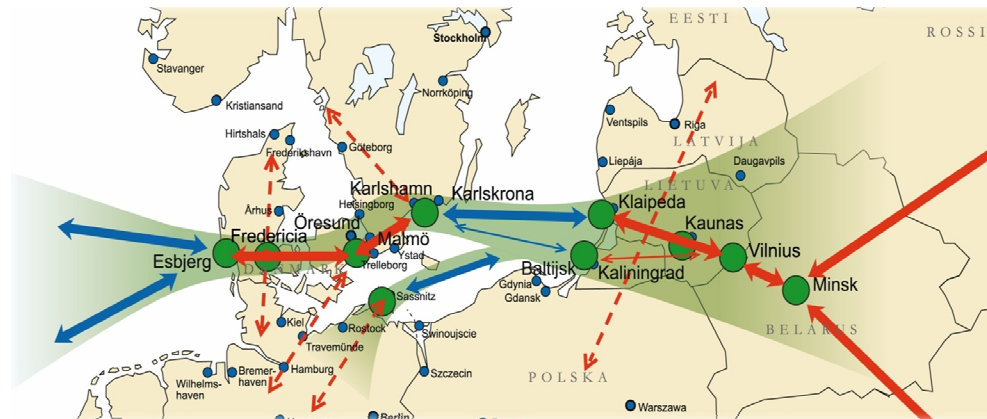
EESTI
ROSSI
Stockholm
Stavanger
Kristiansand
Norrköping
Hirtshals
Frederikshavn
Göteborg
Ventspils
Riga
LATVIJA
Liepája
Daugavpils
LIETUVA
Karlshamn
Karlskrona
Helsingborg
Klaipeda
Århus
Öresund
Kaunas
Fredericia
Malmö
Esbjerg
Ystad
Vilnius
Trelleborg
Baltijsk
Kaliningrad
Minsk
Sassnitz
Gdynia
Gdansk
Kiel
Rostock
Swinoujscie
BELARUS
Travemünde
Wilhelmshaven
Bremerhaven
Hamburg
Szczecin
POLSKA
Berlin
Warszawa